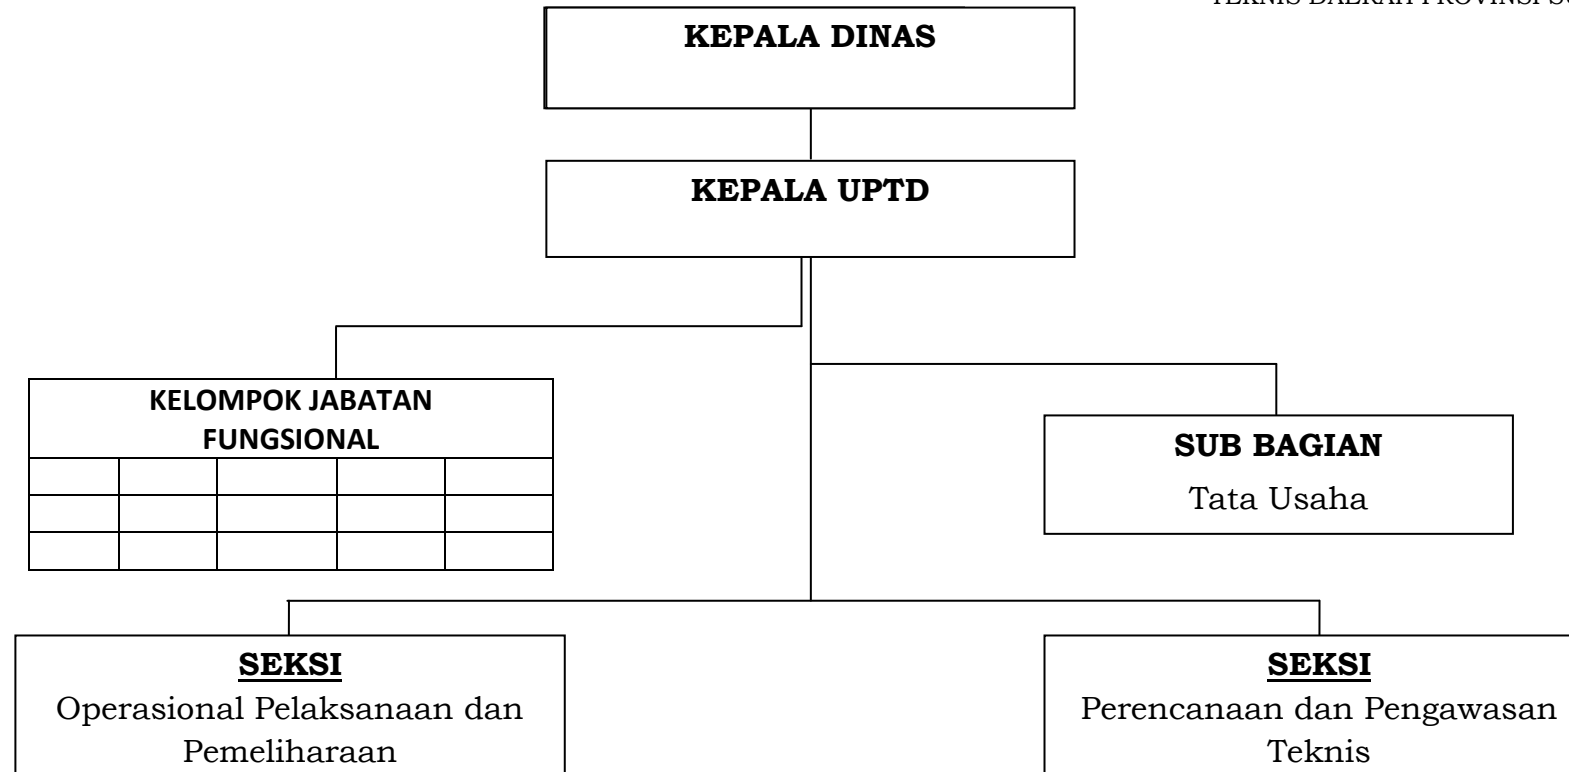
TEKNIS DAERAH PROVINSI S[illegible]

KEPALA DINAS

KEPALA UPTD

KELOMPOK JABATAN FUNGSIONAL

| | | | | |
|---|---|---|---|---|
| | | | | |
| | | | | |
| | | | | |

SUB BAGIAN
Tata Usaha

SEKSI
Operasional Pelaksanaan dan Pemeliharaan

SEKSI
Perencanaan dan Pengawasan Teknis